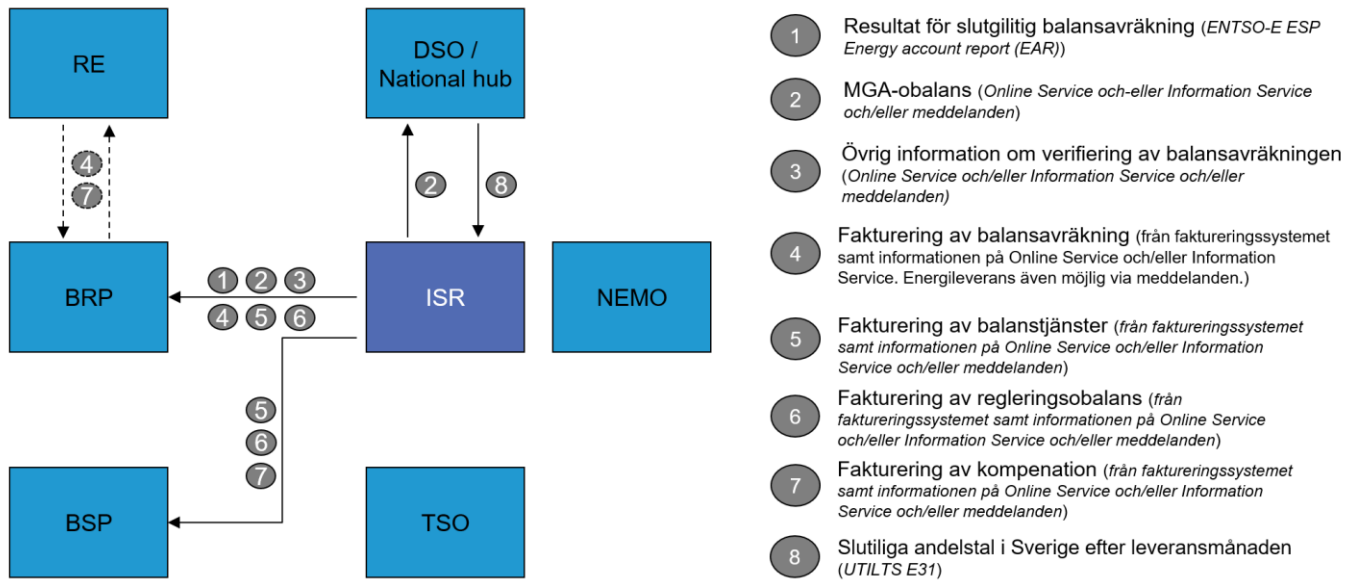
RE

DSO / National hub

4
7

2

8

BRP

1 2 3
4 5 6

ISR

NEMO

5
6
7

BSP

TSO

1 Resultat för slutgilitig balansavräkning (ENTSO-E ESP Energy account report (EAR))

2 MGA-obalans (Online Service och-eller Information Service och/eller meddelanden)

3 Övrig information om verifiering av balansavräkningen (Online Service och/eller Information Service och/eller meddelanden)

4 Fakturering av balansavräkning (från faktureringssystemet samt informationen på Online Service och/eller Information Service. Energileverans även möjlig via meddelanden.)

5 Fakturering av balanstjänster (från faktureringssystemet samt informationen på Online Service och/eller Information Service och/eller meddelanden)

6 Fakturering av regleringsobalans (från faktureringssystemet samt informationen på Online Service och/eller Information Service och/eller meddelanden)

7 Fakturering av kompenation (från faktureringssystemet samt informationen på Online Service och/eller Information Service och/eller meddelanden)

8 Slutiliga andelstal i Sverige efter leveransmånaden (UTILTS E31)